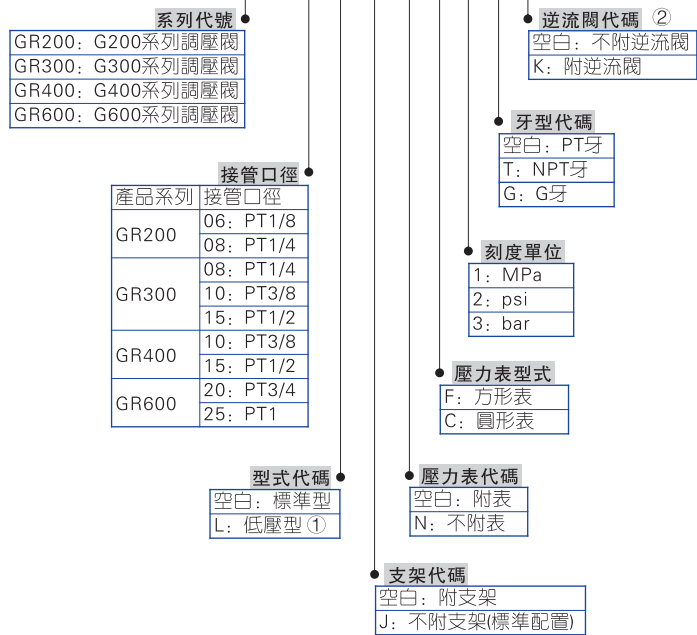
系列代號

| GR200：G200系列調壓閥 |
|---|
| GR300：G300系列調壓閥 |
| GR400：G400系列調壓閥 |
| GR600：G600系列調壓閥 |

逆流閥代碼 ②

| 空白：不附逆流閥 |
|---|
| K：附逆流閥 |

牙型代碼

| 空白：PT牙 |
|---|
| T：NPT牙 |
| G：G牙 |

接管口徑

| 產品系列 | 接管口徑 |
|---|---|
| GR200 | 06：PT1/8 |
| | 08：PT1/4 |
| GR300 | 08：PT1/4 |
| | 10：PT3/8 |
| | 15：PT1/2 |
| GR400 | 10：PT3/8 |
| | 15：PT1/2 |
| GR600 | 20：PT3/4 |
| | 25：PT1 |

刻度單位

| 1：MPa |
|---|
| 2：psi |
| 3：bar |

壓力表型式

| F：方形表 |
|---|
| C：圓形表 |

型式代碼

| 空白：標準型 |
|---|
| L：低壓型 ① |

壓力表代碼

| 空白：附表 |
|---|
| N：不附表 |

支架代碼

| 空白：附支架 |
|---|
| J：不附支架(標準配置) |